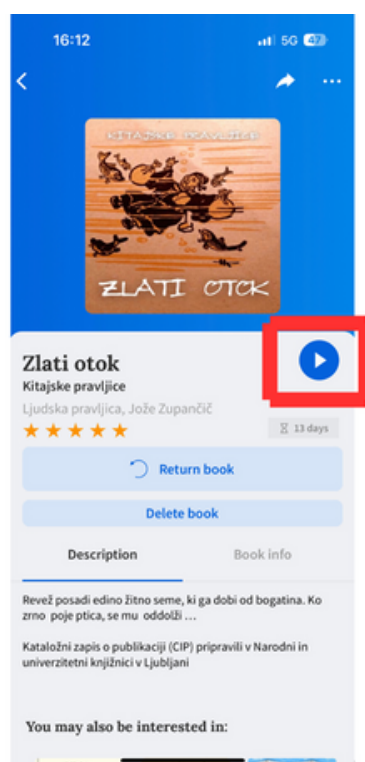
16:12
5G 47

KITAJSKE PRAVLJICE
ZLATI OTOK

Zlati otok
Kitajske pravljice
Ljudska pravljica, Jože Zupančič
13 days
Return book
Delete book
Description
Book info
Revež posadi edino žitno seme, ki ga dobi od bogatina. Ko zrno poje ptica, se mu oddolži …

Kataložni zapis o publikaciji (CIP) pripravili v Narodni in univerzitetni knjižnici v Ljubljani

You may also be interested in: